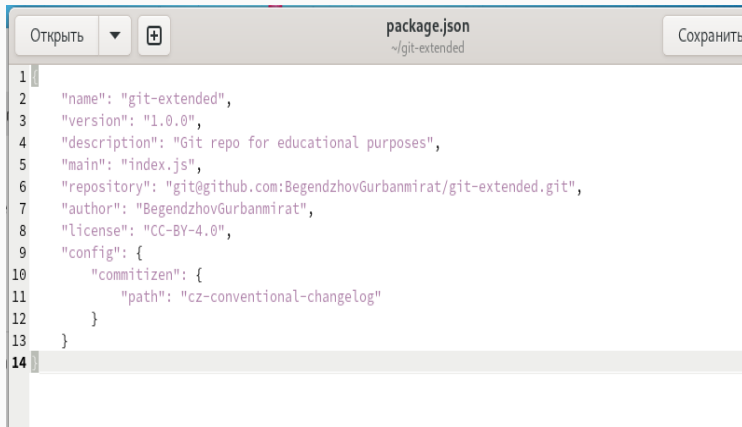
Открыть ▾ ⊞ package.json ~/git-extended Сохранить

1 {
2 "name": "git-extended",
3 "version": "1.0.0",
4 "description": "Git repo for educational purposes",
5 "main": "index.js",
6 "repository": "git@github.com:BegendzhovGurbanmirat/git-extended.git",
7 "author": "BegendzhovGurbanmirat",
8 "license": "CC-BY-4.0",
9 "config": {
10 "commitizen": {
11 "path": "cz-conventional-changelog"
12 }
13 }
14 }